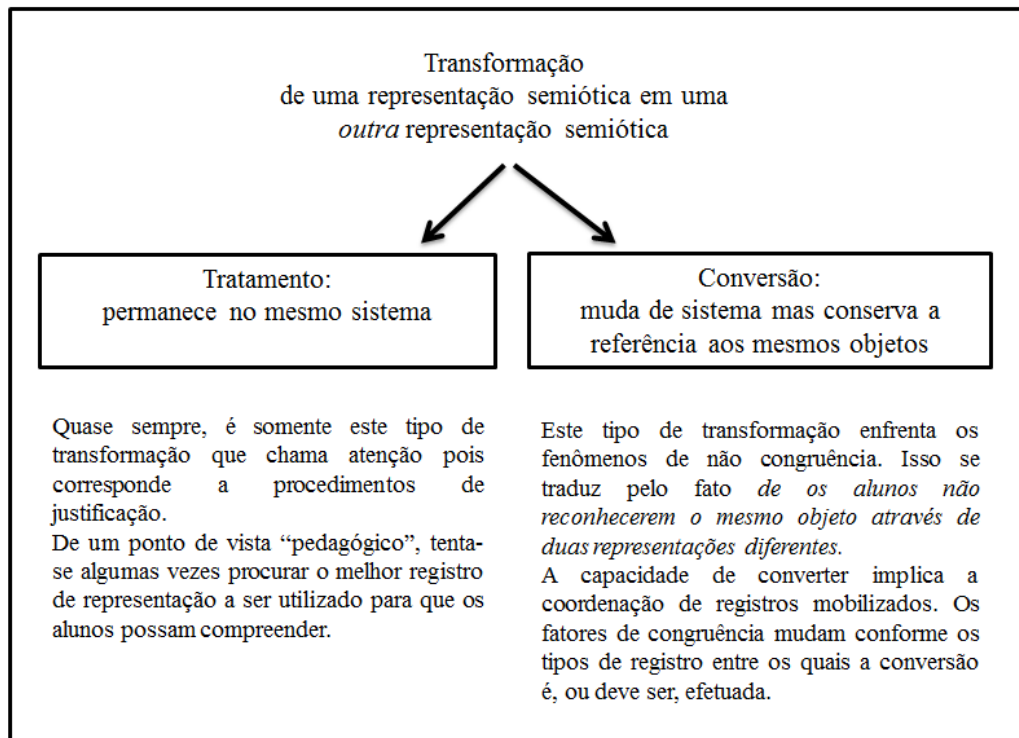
Transformação
de uma representação semiótica em uma
*outra* representação semiótica

Tratamento:
permanece no mesmo sistema

Conversão:
muda de sistema mas conserva a referência aos mesmos objetos

Quase sempre, é somente este tipo de transformação que chama atenção pois corresponde a procedimentos de justificação.
De um ponto de vista "pedagógico", tentase algumas vezes procurar o melhor registro de representação a ser utilizado para que os alunos possam compreender.

Este tipo de transformação enfrenta os fenômenos de não congruência. Isso se traduz pelo fato *de os alunos não reconhecerem o mesmo objeto através de duas representações diferentes.*
A capacidade de converter implica a coordenação de registros mobilizados. Os fatores de congruência mudam conforme os tipos de registro entre os quais a conversão é, ou deve ser, efetuada.